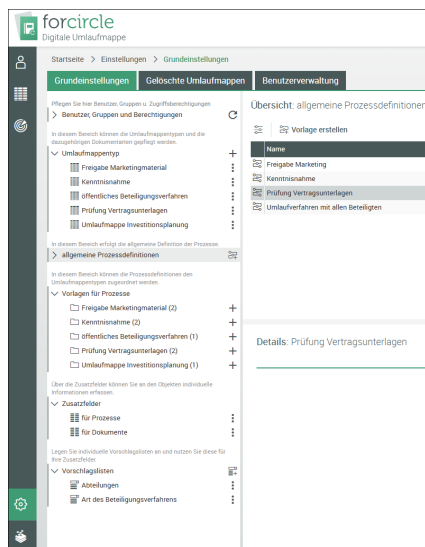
forcircle
Digitale Umlaufmappe

Startseite > Einstellungen > Grundeinstellungen

Grundeinstellungen | Gelöschte Umlaufmappen | Benutzerverwaltung

Pflegen Sie hier Benutzer, Gruppen u. Zugriffsberechtigungen
> Benutzer, Gruppen und Berechtigungen

In diesem Bereich können die Umlaufmappentypen und die dazugehörigen Dokumentarten gepflegt werden.
Umlaufmappentyp
Freigabe Marketingmaterial
Kenntnisnahme
öffentliches Beteiligungsverfahren
Prüfung Vertragsunterlagen
Umlaufmappe Investitionsplanung

In diesem Bereich erfolgt die allgemeine Definition der Prozesse.
> allgemeine Prozessdefinitionen

In diesem Bereich können die Prozessdefinitionen den Umlaufmappentypen zugeordnet werden.
Vorlagen für Prozesse
Freigabe Marketingmaterial (2)
Kenntnisnahme (2)
öffentliches Beteiligungsverfahren (1)
Prüfung Vertragsunterlagen (2)
Umlaufmappe Investitionsplanung (1)

Über die Zusatzfelder können Sie an den Objekten individuelle Informationen erfassen.
Zusatzfelder
für Prozesse
für Dokumente

Legen Sie individuelle Vorschlagslisten an und nutzen Sie diese für Ihre Zusatzfelder
Vorschlagslisten
Abteilungen
Art des Beteiligungsverfahrens

Übersicht: allgemeine Prozessdefinitionen

Vorlage erstellen

Name
Freigabe Marketing
Kenntnisnahme
Prüfung Vertragsunterlagen
Umlaufverfahren mit allen Beteiligten

Details: Prüfung Vertragsunterlagen